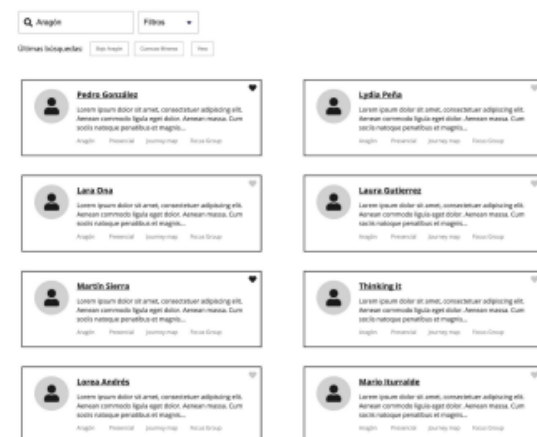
Aragón

Filtros

Últimas búsquedas: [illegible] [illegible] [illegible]

Pedro González
Lorem ipsum dolor sit amet, consectetuer adipiscing elit. Aenean commodo ligula eget dolor. Aenean massa. Cum sociis natoque penatibus et magnis...
Aragón Presencial Journey map Focus Group

Lydia Peña
Lorem ipsum dolor sit amet, consectetuer adipiscing elit. Aenean commodo ligula eget dolor. Aenean massa. Cum sociis natoque penatibus et magnis...
Aragón Presencial Journey map Focus Group

Lara Ona
Lorem ipsum dolor sit amet, consectetuer adipiscing elit. Aenean commodo ligula eget dolor. Aenean massa. Cum sociis natoque penatibus et magnis...
Aragón Presencial Journey map Focus Group

Laura Gutierrez
Lorem ipsum dolor sit amet, consectetuer adipiscing elit. Aenean commodo ligula eget dolor. Aenean massa. Cum sociis natoque penatibus et magnis...
Aragón Presencial Journey map Focus Group

Martín Sierra
Lorem ipsum dolor sit amet, consectetuer adipiscing elit. Aenean commodo ligula eget dolor. Aenean massa. Cum sociis natoque penatibus et magnis...
Aragón Presencial Journey map Focus Group

Thinking It
Lorem ipsum dolor sit amet, consectetuer adipiscing elit. Aenean commodo ligula eget dolor. Aenean massa. Cum sociis natoque penatibus et magnis...
Aragón Presencial Journey map Focus Group

Lorea Andrés
Lorem ipsum dolor sit amet, consectetuer adipiscing elit. Aenean commodo ligula eget dolor. Aenean massa. Cum sociis natoque penatibus et magnis...
Aragón Presencial Journey map Focus Group

Mario Iturralde
Lorem ipsum dolor sit amet, consectetuer adipiscing elit. Aenean commodo ligula eget dolor. Aenean massa. Cum sociis natoque penatibus et magnis...
Aragón Presencial Journey map Focus Group